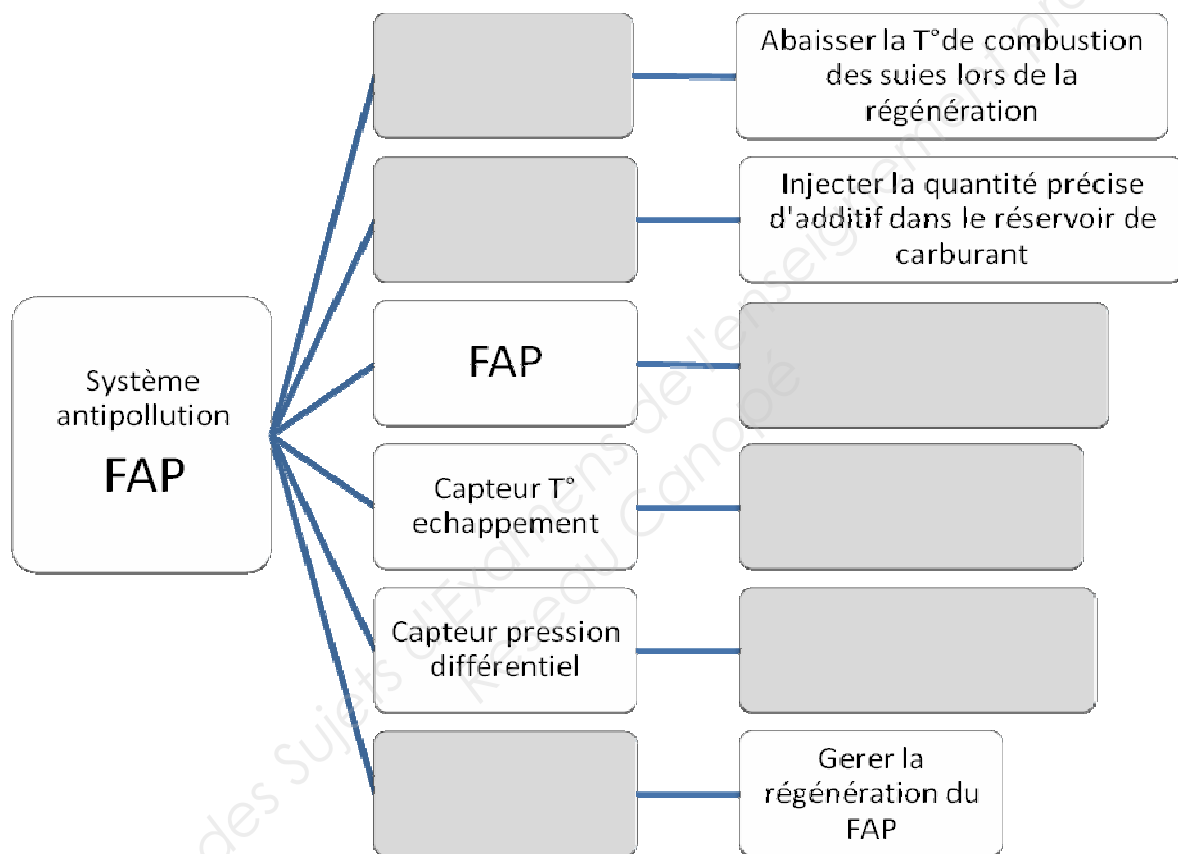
Système antipollution
FAP

Abaisser la T°de combustion des suies lors de la régénération

Injecter la quantité précise d'additif dans le réservoir de carburant

FAP

Capteur T° echappement

Capteur pression différentiel

Gerer la régénération du FAP

des Sujets d'Examens de l'enseignement professionnel
Réseau Canopé